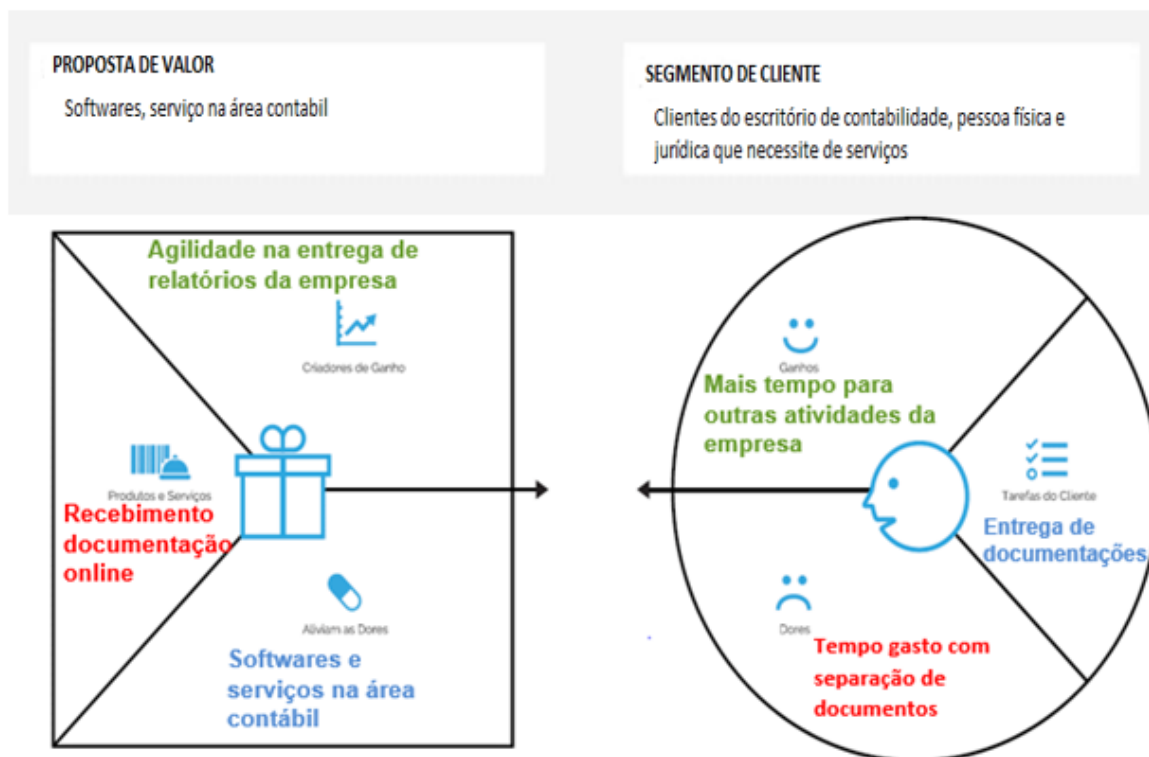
PROPOSTA DE VALOR

Softwares, serviço na área contabil

SEGMENTO DE CLIENTE

Clientes do escritório de contabilidade, pessoa física e jurídica que necessite de serviços

Agilidade na entrega de relatórios da empresa

Criadores de Ganho

Produtos e Serviços

Recebimento documentação online

Aliviam as Dores

Softwares e serviços na área contábil

Ganhos

Mais tempo para outras atividades da empresa

Tarefas do Cliente

Entrega de documentações

Dores

Tempo gasto com separação de documentos